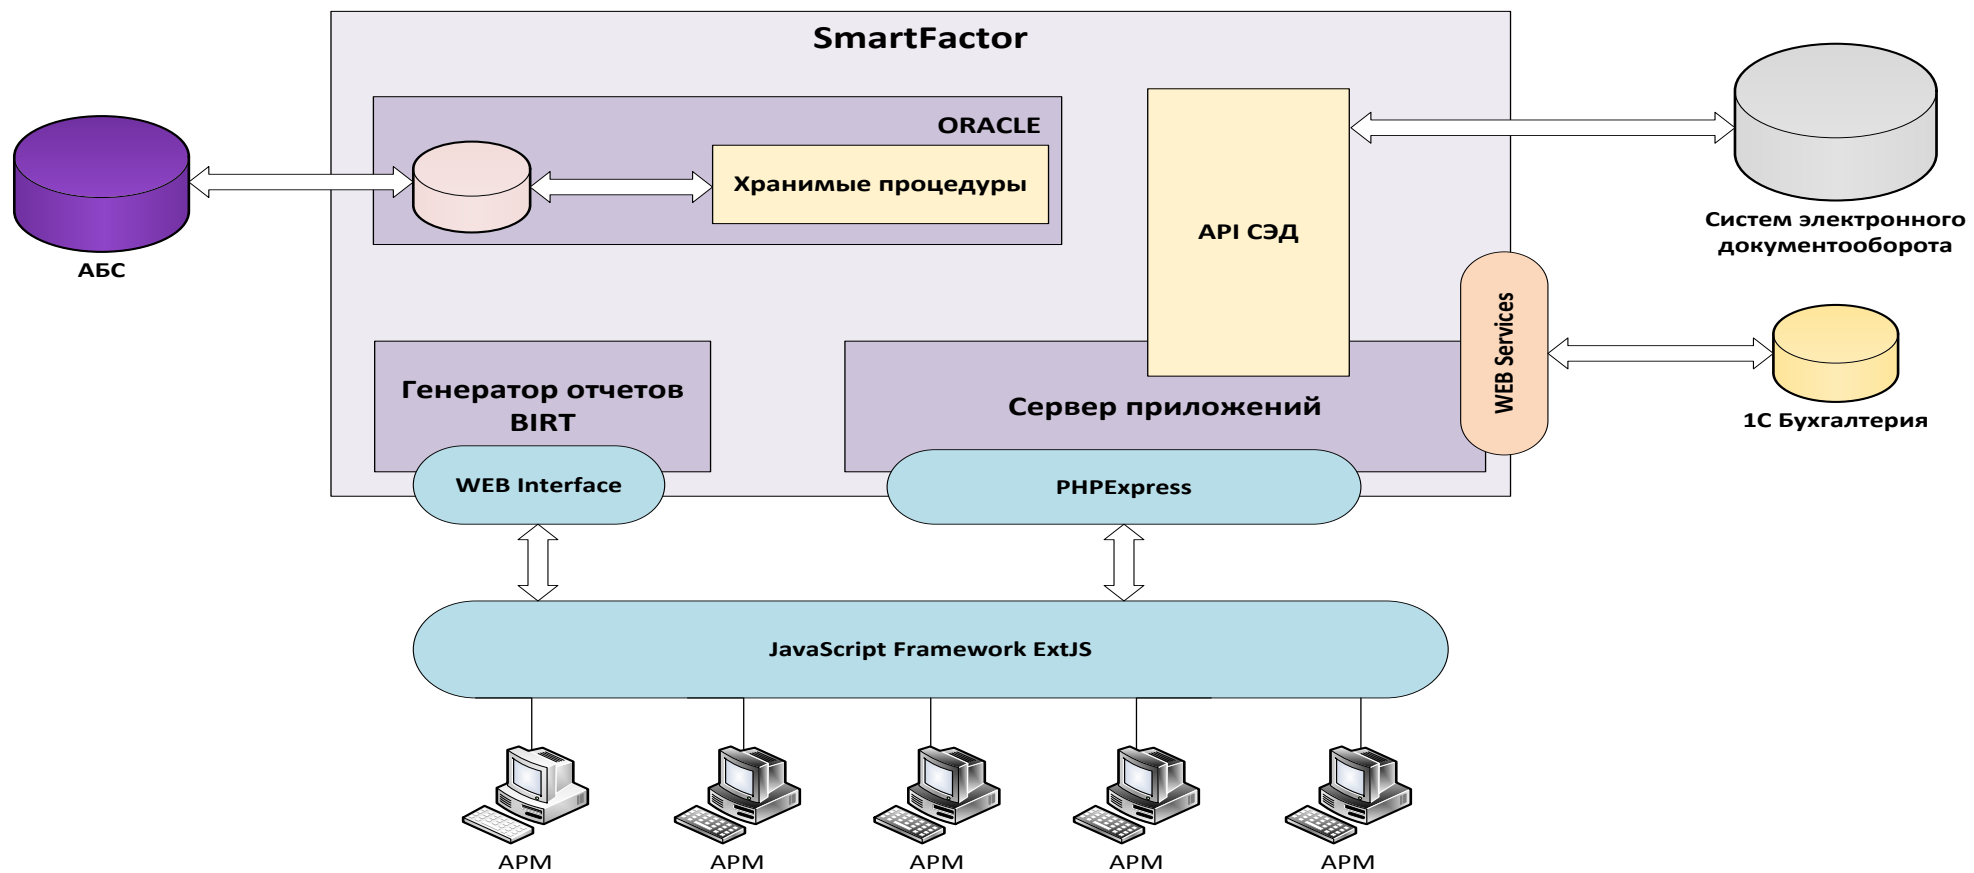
SmartFactor

ORACLE

Хранимые процедуры

АБС

API СЭД

Систем электронного документооборота

WEB Services

1С Бухгалтерия

Генератор отчетов BIRT

Сервер приложений

WEB Interface

PHPExpress

JavaScript Framework ExtJS

АРМ

АРМ

АРМ

АРМ

АРМ